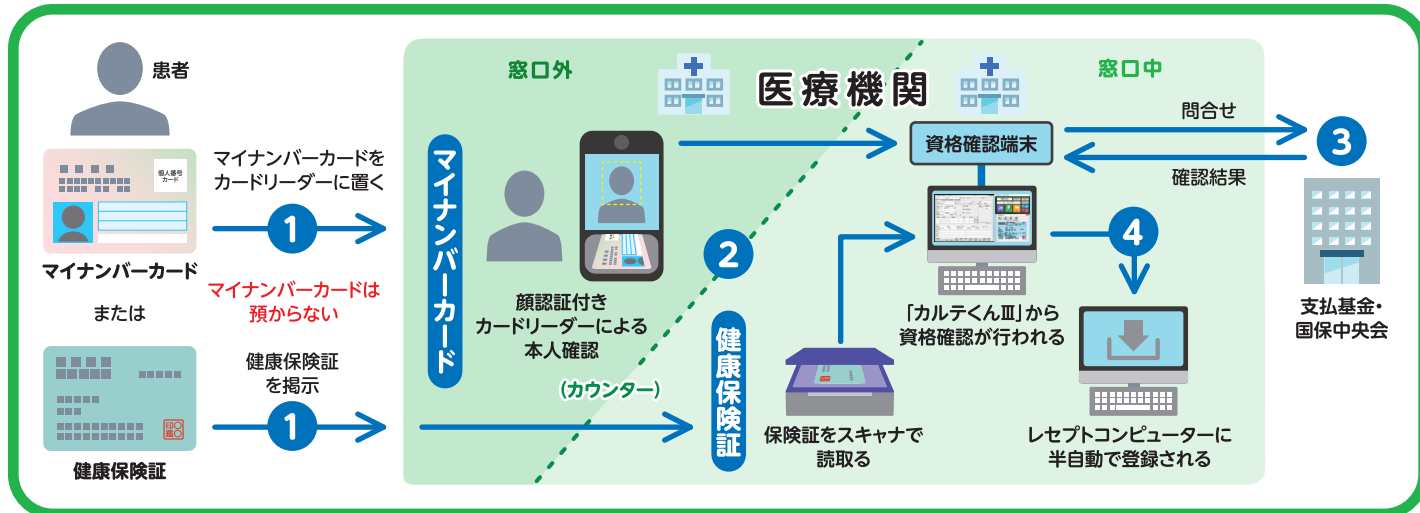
患者

個人番号カード

マイナンバーカード

または

健康保険証

マイナンバーカードをカードリーダーに置く

1

マイナンバーカードは預からない

健康保険証を掲示

1

窓口外

医療機関

窓口中

マイナンバーカード

顔認証付きカードリーダーによる本人確認

2

(カウンター)

健康保険証

資格確認端末

問合せ

確認結果

3

支払基金・国保中央会

保険証をスキャナで読取る

「カルテくんⅢ」から資格確認が行われる

4

レセプトコンピューターに半自動で登録される